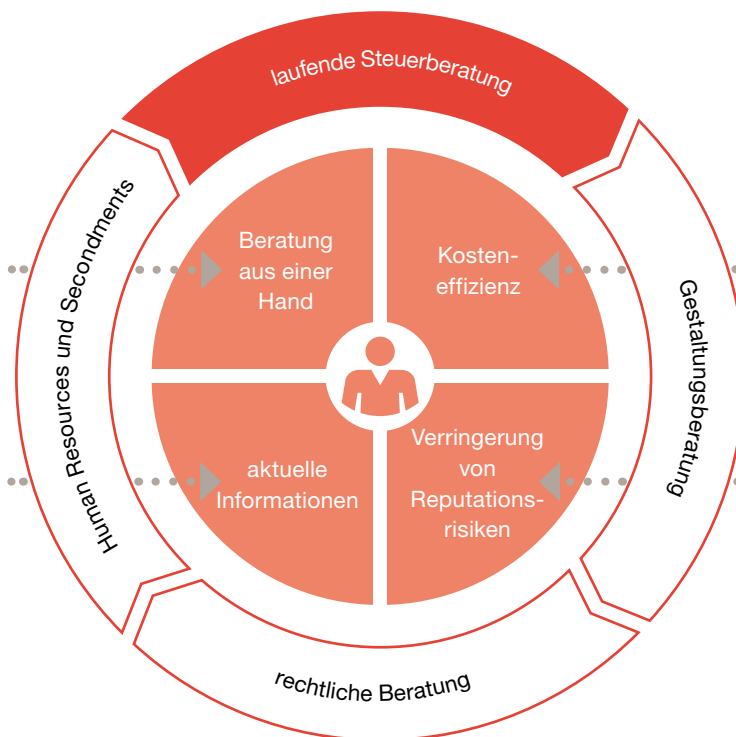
laufende Steuerberatung

Human Resources und Secondments

Gestaltungsberatung

Beratung aus einer Hand

Kosteneffizienz

aktuelle Informationen

Verringerung von Reputationsrisiken

rechtliche Beratung